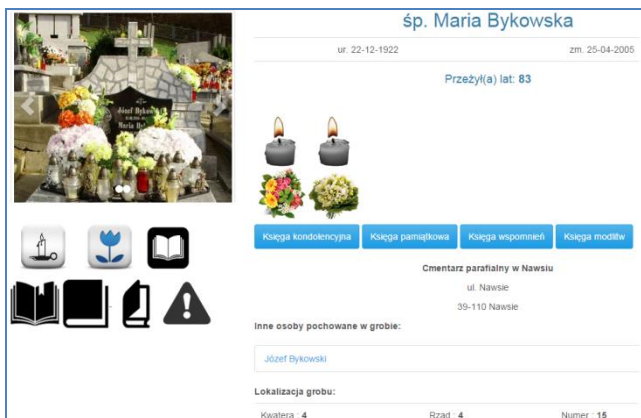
śp. Maria Bykowska

ur. 22-12-1922

zm. 25-04-2005

Przeżył(a) lat: 83

Józef Bykowski
Maria Byk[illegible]

Księga kondolencyjna | Księga pamiątkowa | Księga wspomnień | Księga modlitw

Cmentarz parafialny w Nawsiu

ul. Nawsie

39-110 Nawsie

Inne osoby pochowane w grobie:

Józef Bykowski

Lokalizacja grobu:

Kwatera: 4

Rząd: 4

Numer: 15